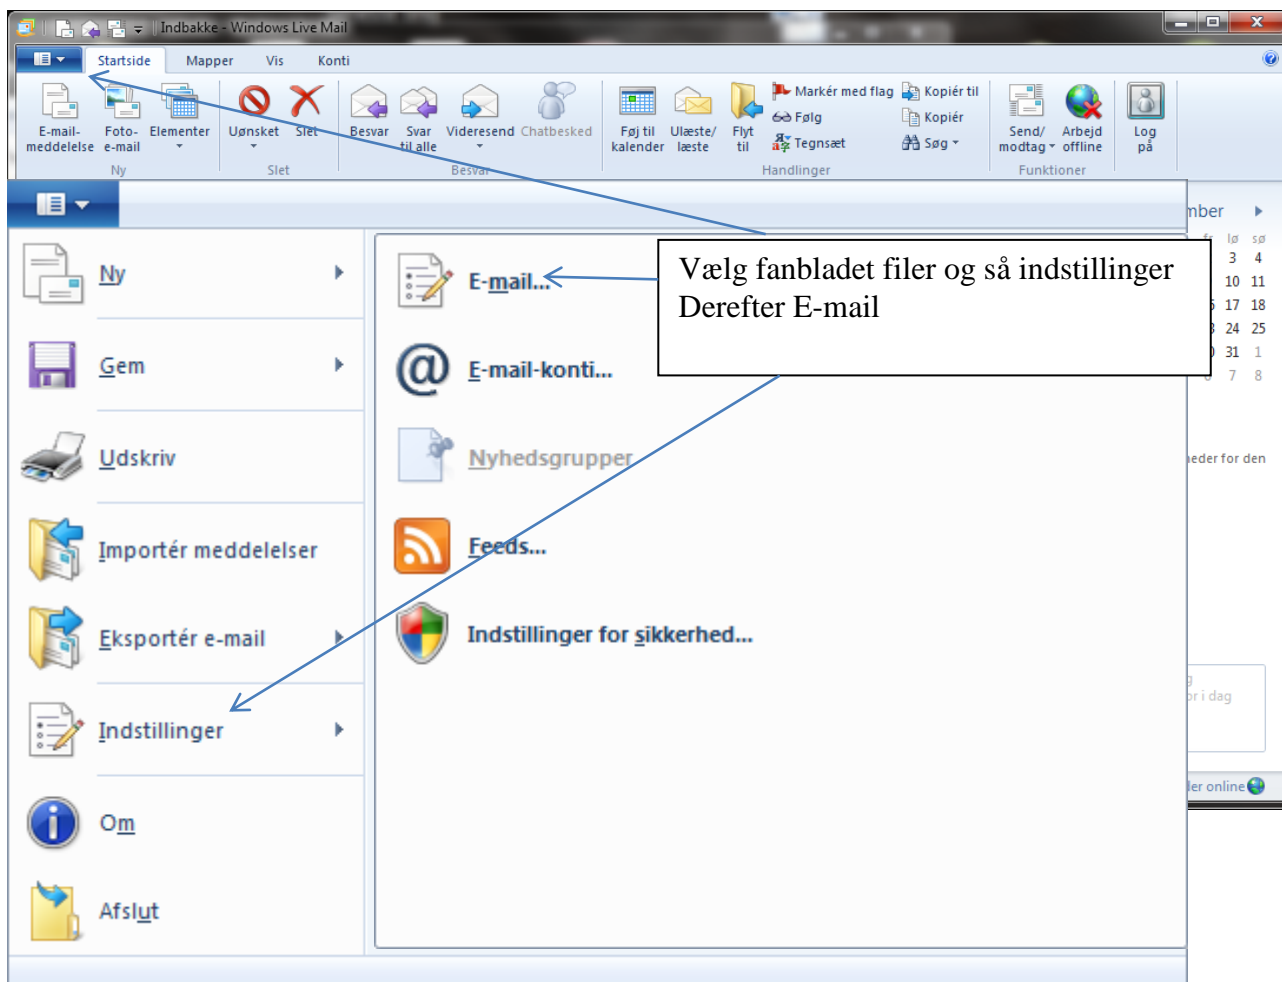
Indbakke - Windows Live Mail

Startside Mapper Vis Konti

E-mail-meddelelse Foto-e-mail Elementer Uønsket Slet Besvar Svar til alle Videresend Chatbesked Føj til kalender Ulæste/læste Flyt til Markér med flag Følg Tegnsæt Kopiér til Kopiér Søg Send/modtag Arbejd offline Log på

Ny Slet Besvar Handlinger Funktioner

Ny
Gem
Udskriv
Importér meddelelser
Eksportér e-mail
Indstillinger
Om
Afslut

E-mail...
E-mail-konti...
Nyhedsgrupper
Feeds...
Indstillinger for sikkerhed...

Vælg fanbladet filer og så indstillinger Derefter E-mail

mber
lø sø
3 4
10 11
17 18
24 25
31 1
7 8
heder for den
i dag
ler online